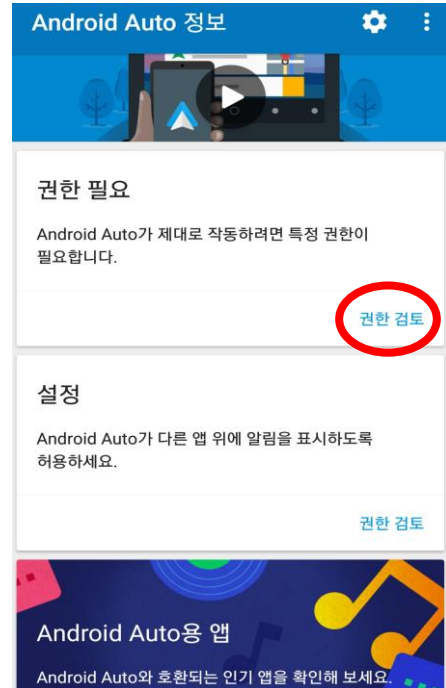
Android Auto 정보

권한 필요

Android Auto가 제대로 작동하려면 특정 권한이 필요합니다.

권한 검토

설정

Android Auto가 다른 앱 위에 알림을 표시하도록 허용하세요.

권한 검토

Android Auto용 앱

Android Auto와 호환되는 인기 앱을 확인해 보세요.